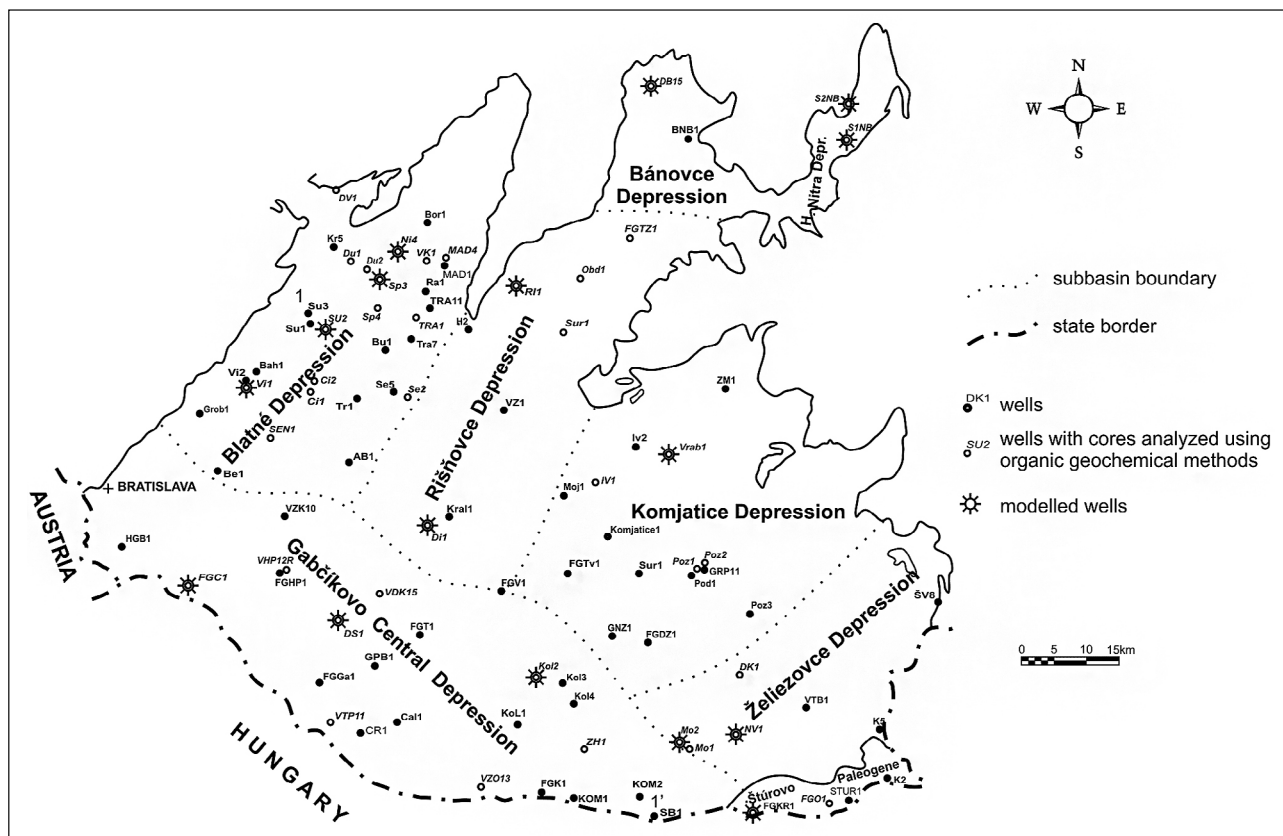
N
W
E
S

DB15
BNB1
S2NB
S1NB
H. Nitra Depr.
Bánovce Depression
FGTZ1
DV1
Bor1
Kr5
Du1
Du2
Ni4
VK1
MAD4
MAD1
Sp3
Ra1
TRA11
RI1
Obd1
1
Su3
Su1
SU2
Sp4
TRA1
H2
Sur1
Bu1
Tra7
Blatné Depression
Rišňovce Depression
Vi2
Bah1
Vi1
Ci2
Ci1
Se5
Se2
Tr1
ZM1
VZ1
Grob1
SEN1
AB1
Iv2
Vrab1
IV1
Moj1
Be1
BRATISLAVA
AUSTRIA
VZK10
Kral1
Di1
Komjatice Depression
Komjatice1
HGB1
VHP12R
FGHP1
Gabčíkovo Central Depression
FGC1
VDK15
FGV1
FGTv1
Sur1
Poz1
Poz2
GRP11
Pod1
ŠV8
Poz3
Želiezovce Depression
DS1
FGT1
GNZ1
FGDZ1
GPB1
FGGa1
Kol2
Kol3
Kol4
DK1
KoL1
VTB1
VTP11
Cal1
CR1
HUNGARY
ZH1
Mo2
Mo1
NV1
K5
VZO13
FGK1
KOM1
KOM2
1'
SB1
Štúrovo
FGKR1
FGO1
STUR1
Paleogene
K2

subbasin boundary
state border
DK1 wells
SU2 wells with cores analyzed using organic geochemical methods
modelled wells

0 5 10 15km